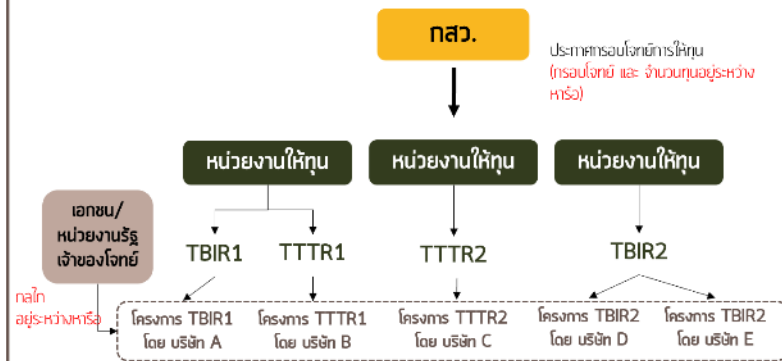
กสว.

ประกาศกรอบโจทย์การให้ทุน
(กรอบโจทย์ และ จำนวนทุนอยู่ระหว่างหารือ)

หน่วยงานให้ทุน

หน่วยงานให้ทุน

หน่วยงานให้ทุน

เอกชน/
หน่วยงานรัฐ
เจ้าของโจทย์

TBIR1

TTTR1

TTTR2

TBIR2

กลไก
อยู่ระหว่างหารือ

โครงการ TBIR1
โดย บริษัท A

โครงการ TTTR1
โดย บริษัท B

โครงการ TTTR2
โดย บริษัท C

โครงการ TBIR2
โดย บริษัท D

โครงการ TBIR2
โดย บริษัท E